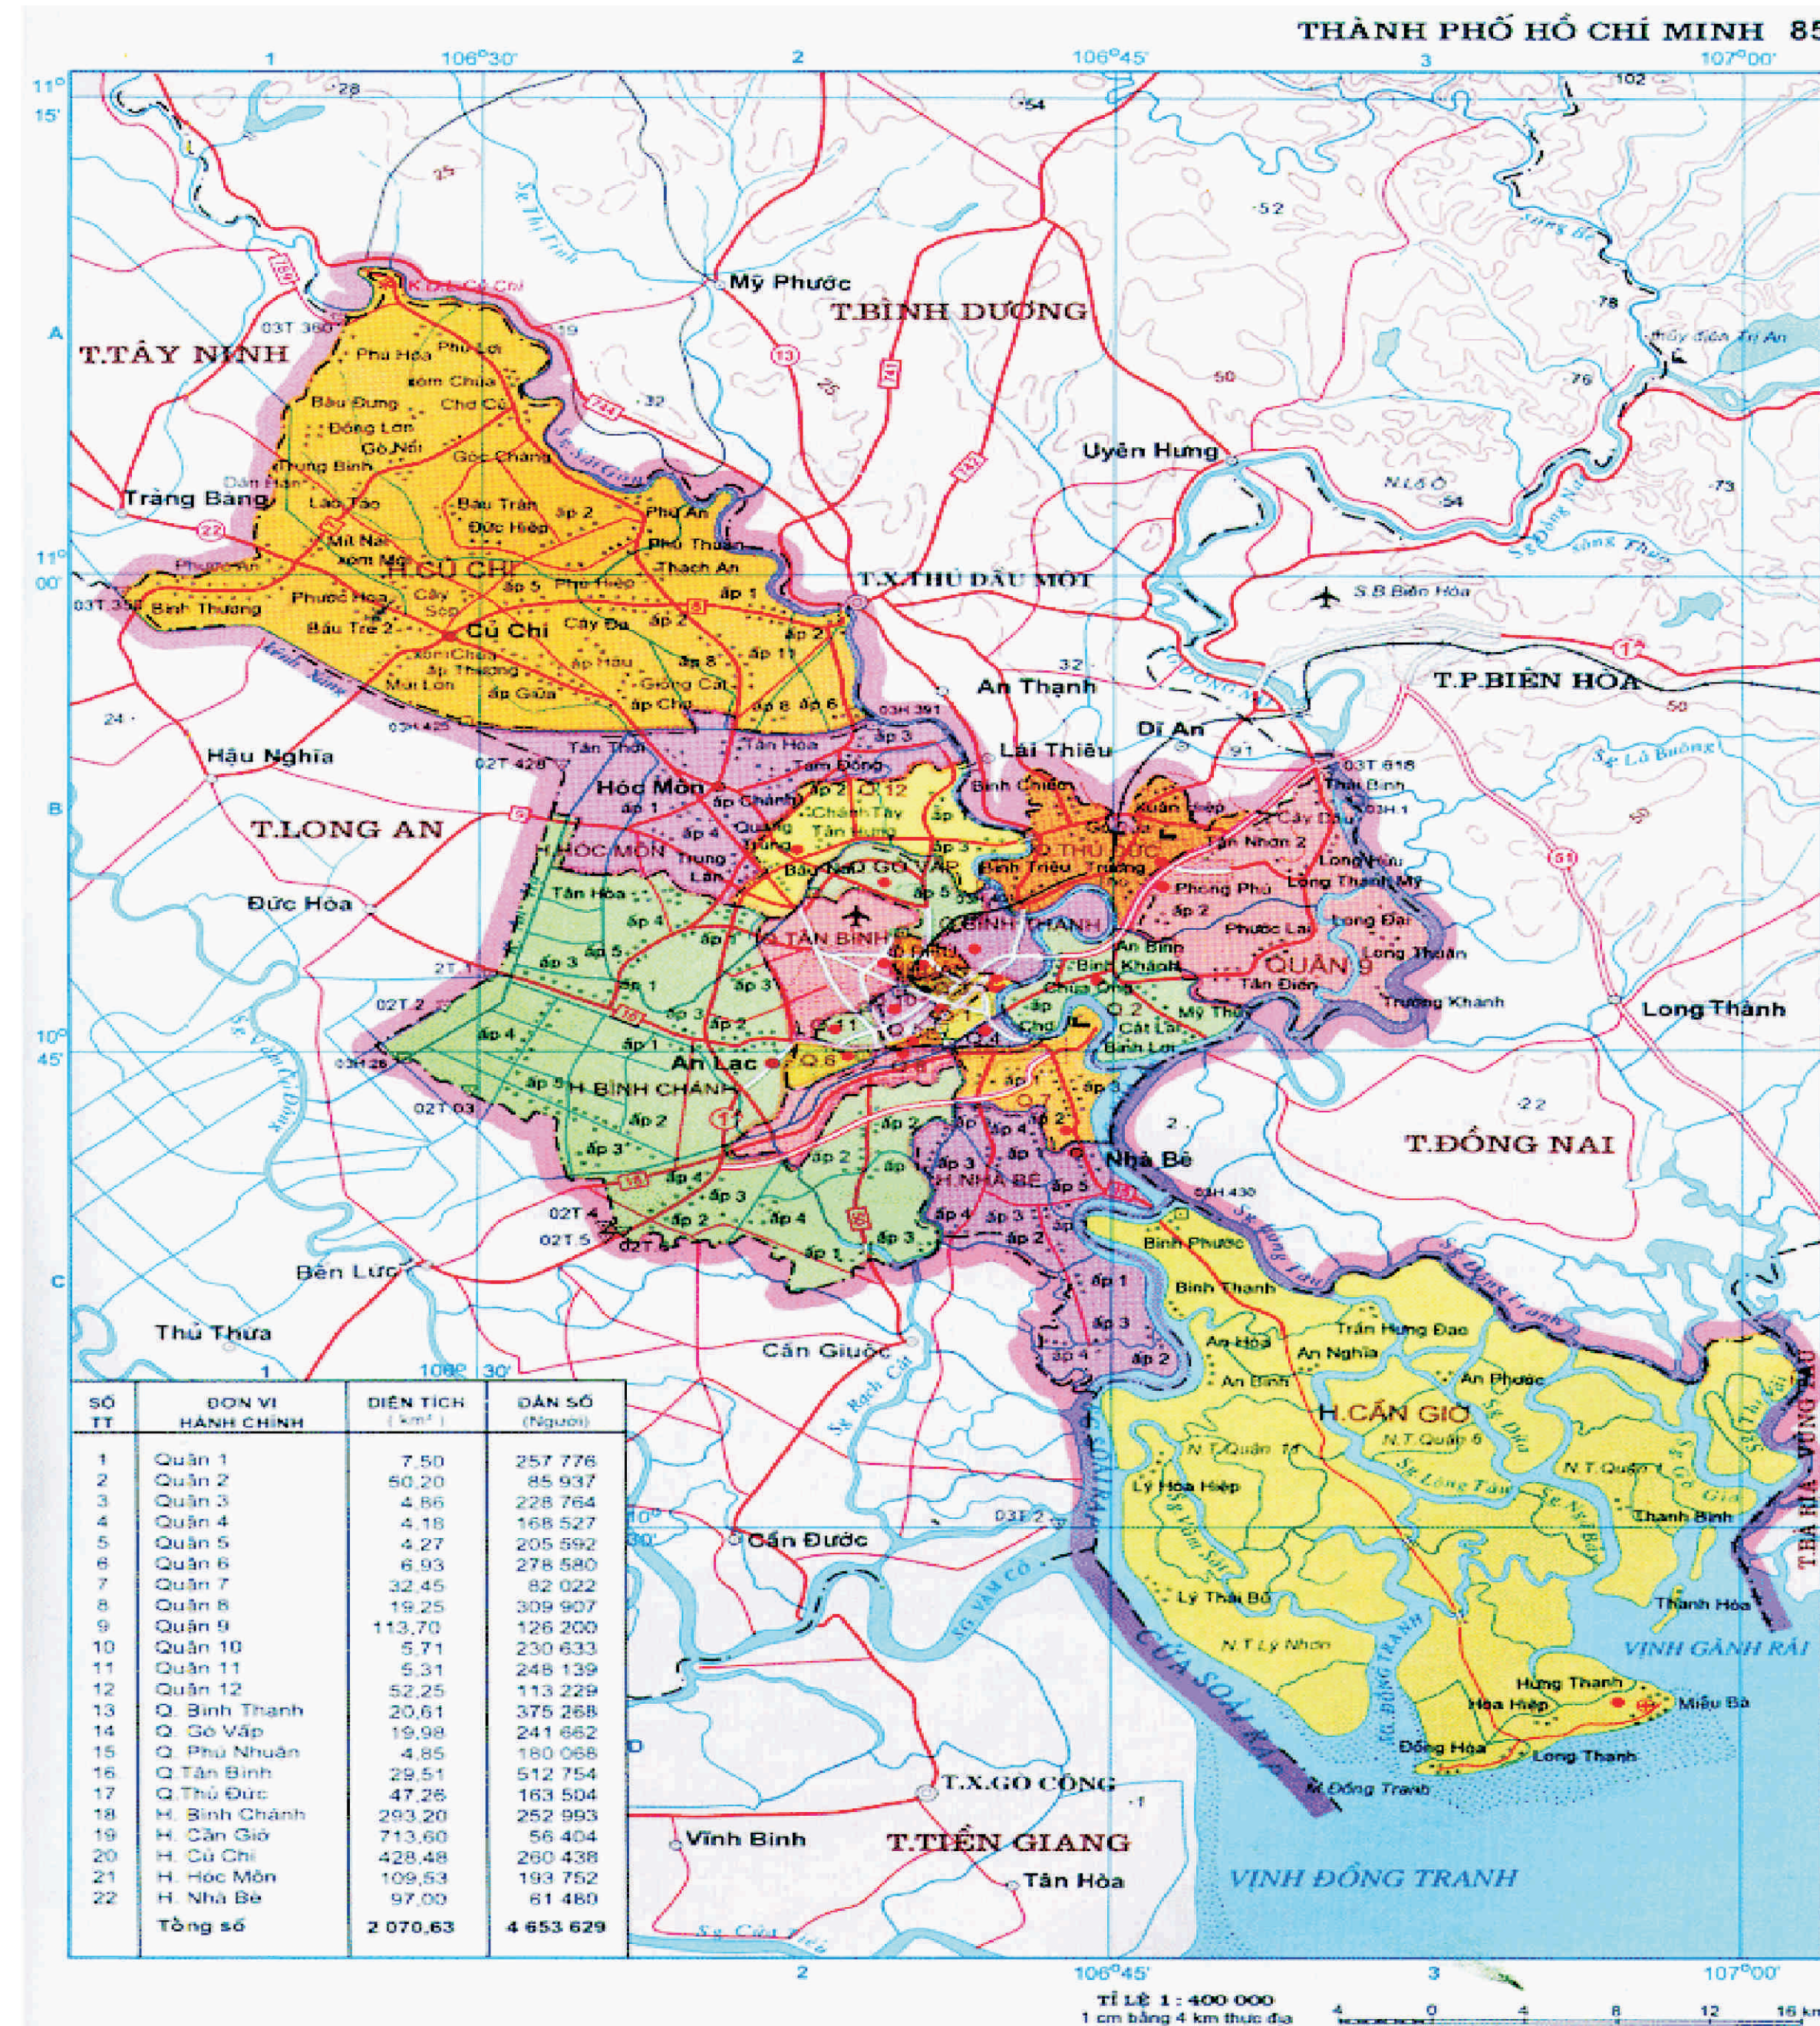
THÀNH PHỐ HỒ CHÍ MINH 85

1 106°30' 2 106°45' 3 107°00'

11° 15'

T.TÂY NINH

Mỹ Phước

T.BÌNH DƯƠNG

Uyên Hưng

Trảng Bàng

H.CỦ CHI

Củ Chi

T.X.THỦ DẦU MỘT

T.P.BIÊN HÒA

An Thạnh

Dĩ An

Lái Thiêu

Hậu Nghĩa

Hóc Môn

T.LONG AN

H.HÓC MÔN

Đức Hòa

TÂN BÌNH

Q.BÌNH THẠNH

Q.THỦ ĐỨC

QUẬN 9

Long Thành

An Lạc

H.BÌNH CHÁNH

Nhà Bè

H.NHÀ BÈ

T.ĐỒNG NAI

Bến Lức

Thủ Thừa

Cần Giuộc

H.CẦN GIỜ

Cần Đước

VỊNH GÀNH RÁI

T.X.GÒ CÔNG

Vĩnh Bình

T.TIỀN GIANG

Tân Hòa

VỊNH ĐỒNG TRANH

CỬA SOÀI RẠP

| SỐ TT | ĐƠN VỊ HÀNH CHÍNH | DIỆN TÍCH (km²) | DÂN SỐ (Người) |
|---|---|---|---|
| 1 | Quận 1 | 7,50 | 257 776 |
| 2 | Quận 2 | 50,20 | 85 937 |
| 3 | Quận 3 | 4,86 | 228 764 |
| 4 | Quận 4 | 4,18 | 168 527 |
| 5 | Quận 5 | 4,27 | 205 592 |
| 6 | Quận 6 | 6,93 | 278 580 |
| 7 | Quận 7 | 32,45 | 82 022 |
| 8 | Quận 8 | 19,25 | 309 907 |
| 9 | Quận 9 | 113,70 | 126 200 |
| 10 | Quận 10 | 5,71 | 230 633 |
| 11 | Quận 11 | 5,31 | 248 139 |
| 12 | Quận 12 | 52,25 | 113 229 |
| 13 | Q. Bình Thạnh | 20,61 | 375 268 |
| 14 | Q. Gò Vấp | 19,98 | 241 662 |
| 15 | Q. Phú Nhuận | 4,85 | 180 068 |
| 16 | Q.Tân Bình | 29,51 | 512 754 |
| 17 | Q.Thủ Đức | 47,26 | 163 504 |
| 18 | H. Bình Chánh | 293,20 | 252 993 |
| 19 | H. Cần Giờ | 713,60 | 56 404 |
| 20 | H. Củ Chi | 428,48 | 260 438 |
| 21 | H. Hóc Môn | 109,53 | 193 752 |
| 22 | H. Nhà Bè | 97,00 | 61 480 |
| | Tổng số | 2 070,63 | 4 653 629 |

TỈ LỆ 1 : 400 000
1 cm bằng 4 km thực địa
4 0 4 8 12 16 km